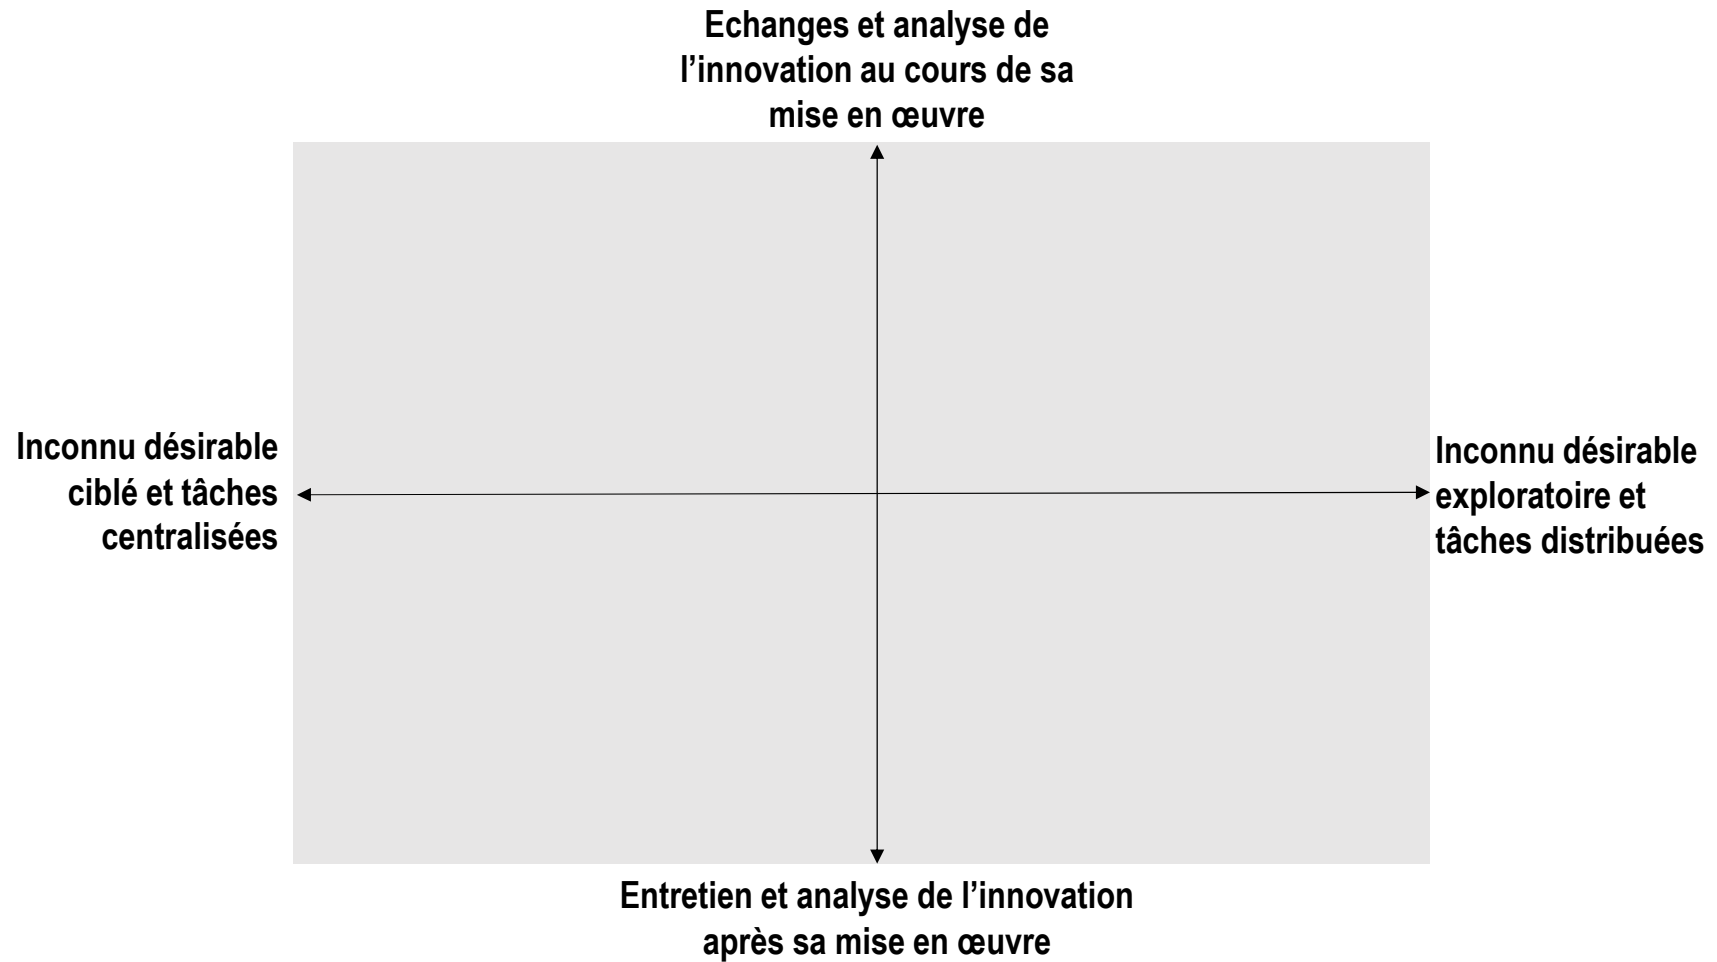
Echanges et analyse de l’innovation au cours de sa mise en œuvre

Inconnu désirable ciblé et tâches centralisées

Inconnu désirable exploratoire et tâches distribuées

Entretien et analyse de l’innovation après sa mise en œuvre